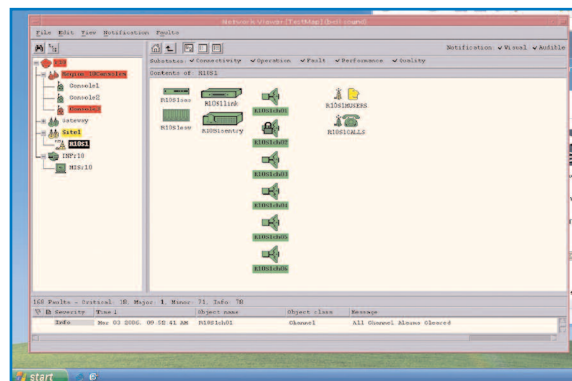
Network Viewer [TestMap] (both users)

File Edit View Notification Faults

Notification: ✔Visual ✔Audible

Substatus: ✔Connectivity ✔Operation ✔Fault ✔Performance ✔Quality

Contents of: R1DS1

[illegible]
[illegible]
Console1
Console2
Console3
Gateway
Site1
R1DS1
INF:10
MIS:10

R1DS1xxx
R1DS1link
R1DS1ch01
R1DS1MUSES
R1DS1xxx
R1DS1sentry
R1DS1ch02
R1DS1CALLS
R1DS1ch03
R1DS1ch04
R1DS1ch05
R1DS1ch06

168 Faults - Critical: 38, Major: 1, Minor: 71, Info: 78

| Severity | Time | Object name | Object class | Message |
|---|---|---|---|---|
| Info | Mar 03 2006, 09:58:41 AM | R1DS1ch01 | Channel | All Channel Alarms Cleared |

start